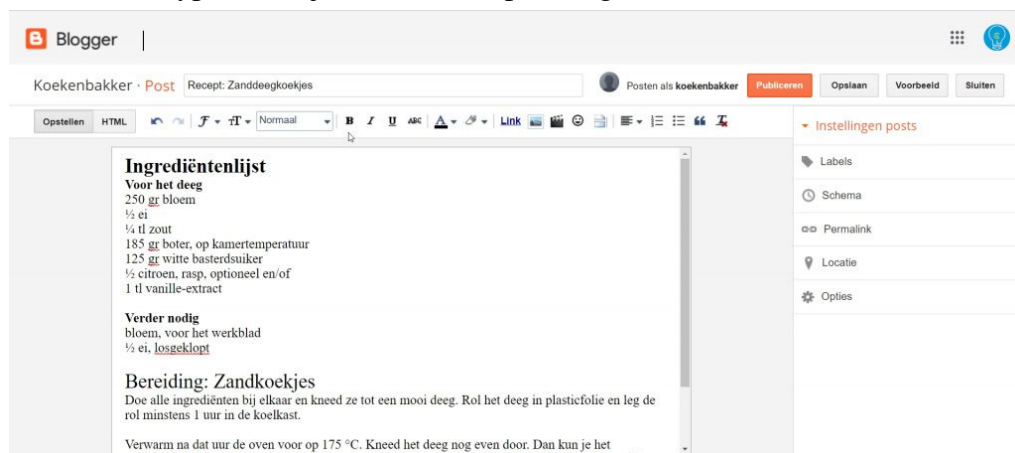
Blogger

Koekenbakker · Post Recept: Zanddeegkoekjes

Posten als koekenbakker Publiceren Opslaan Voorbeeld Sluiten

Opstellen HTML Normaal B I U Link

Instellingen posts

Labels

Schema

Permalink

Locatie

Opties

Ingrediëntenlijst
Voor het deeg
250 gr bloem
½ ei
¼ tl zout
185 gr boter, op kamertemperatuur
125 gr witte basterdsuiker
½ citroen, rasp, optioneel en/of
1 tl vanille-extract

Verder nodig
bloem, voor het werkblad
½ ei, losgeklopt

Bereiding: Zandkoekjes
Doe alle ingrediënten bij elkaar en kneed ze tot een mooi deeg. Rol het deeg in plasticfolie en leg de rol minstens 1 uur in de koelkast.

Verwarm na dat uur de oven voor op 175 °C. Kneed het deeg nog even door. Dan kun je het